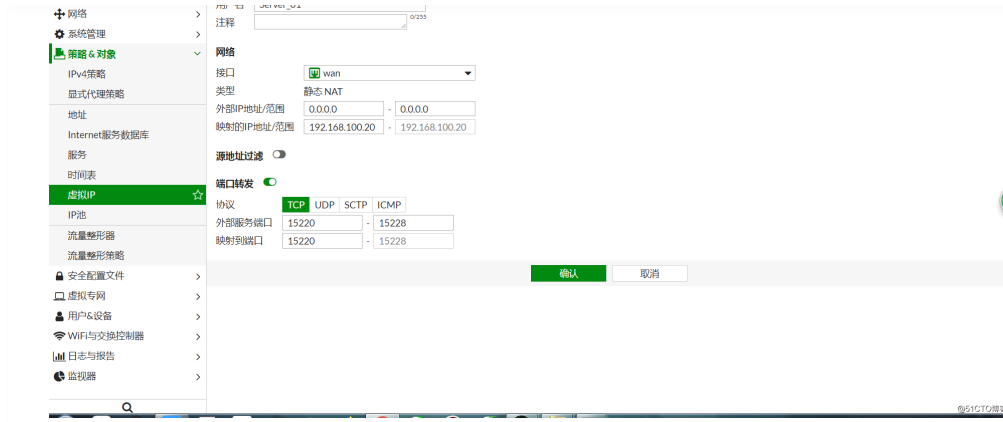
网络
系统管理
策略 & 对象
IPv4策略
显式代理策略
地址
Internet服务数据库
服务
时间表
虚拟IP
IP池
流量整形器
流量整形策略
安全配置文件
虚拟专网
用户&设备
WiFi与交换控制器
日志与报告
监视器

用户名 Server_01
注释 0/255

网络
接口 wan
类型 静态 NAT
外部IP地址/范围 0.0.0.0 - 0.0.0.0
映射的IP地址/范围 192.168.100.20 - 192.168.100.20

源地址过滤

端口转发
协议 TCP UDP SCTP ICMP
外部服务端口 15220 - 15228
映射到端口 15220 - 15228

确认 取消

@51CTO博客